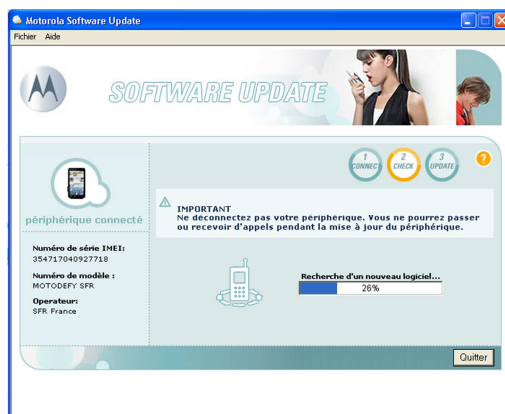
Motorola Software Update

Fichier Aide

SOFTWARE UPDATE

1 CONNECT
2 CHECK
3 UPDATE

?

périphérique connecté

Numéro de série IMEI:
354717040927718

Numéro de modèle :
MOTODEFY SFR

Operateur:
SFR France

IMPORTANT
Ne déconnectez pas votre périphérique. Vous ne pourrez passer ou recevoir d'appels pendant la mise à jour du périphérique.

Recherche d'un nouveau logiciel...

26%

Quitter